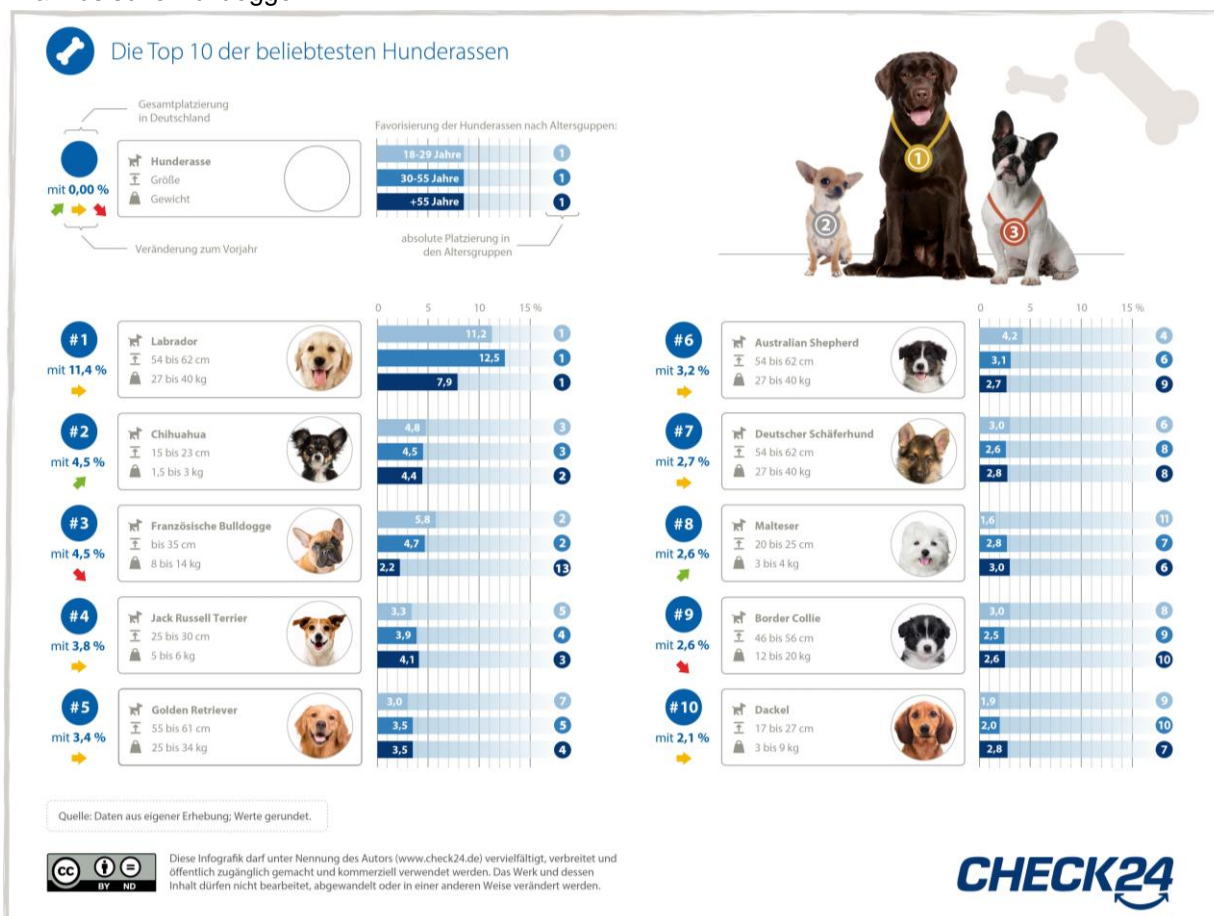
Die Top 10 der beliebtesten Hunderassen

Gesamtplatzierung in Deutschland

mit 0,00 %

Veränderung zum Vorjahr

Hunderasse
Größe
Gewicht

Favorisierung der Hunderassen nach Altersgruppen:

18-29 Jahre 1
30-55 Jahre 1
+55 Jahre 1

absolute Platzierung in den Altersgruppen

1 2 3

0 5 10 15 %

#1 mit 11,4 %
Labrador
54 bis 62 cm
27 bis 40 kg
11,2 1
12,5 1
7,9 1

#2 mit 4,5 %
Chihuahua
15 bis 23 cm
1,5 bis 3 kg
4,8 3
4,5 3
4,4 2

#3 mit 4,5 %
Französische Bulldogge
bis 35 cm
8 bis 14 kg
5,8 2
4,7 2
2,2 13

#4 mit 3,8 %
Jack Russell Terrier
25 bis 30 cm
5 bis 6 kg
3,3 5
3,9 4
4,1 3

#5 mit 3,4 %
Golden Retriever
55 bis 61 cm
25 bis 34 kg
3,0 7
3,5 5
3,5 4

0 5 10 15 %

#6 mit 3,2 %
Australian Shepherd
54 bis 62 cm
27 bis 40 kg
4,2 4
3,1 6
2,7 9

#7 mit 2,7 %
Deutscher Schäferhund
54 bis 62 cm
27 bis 40 kg
3,0 6
2,6 8
2,8 8

#8 mit 2,6 %
Malteser
20 bis 25 cm
3 bis 4 kg
1,6 11
2,8 7
3,0 6

#9 mit 2,6 %
Border Collie
46 bis 56 cm
12 bis 20 kg
3,0 8
2,5 9
2,6 10

#10 mit 2,1 %
Dackel
17 bis 27 cm
3 bis 9 kg
1,9 9
2,0 10
2,8 7

Quelle: Daten aus eigener Erhebung; Werte gerundet.

cc BY ND

Diese Infografik darf unter Nennung des Autors (www.check24.de) vervielfältigt, verbreitet und öffentlich zugänglich gemacht und kommerziell verwendet werden. Das Werk und dessen Inhalt dürfen nicht bearbeitet, abgewandelt oder in einer anderen Weise verändert werden.

CHECK24